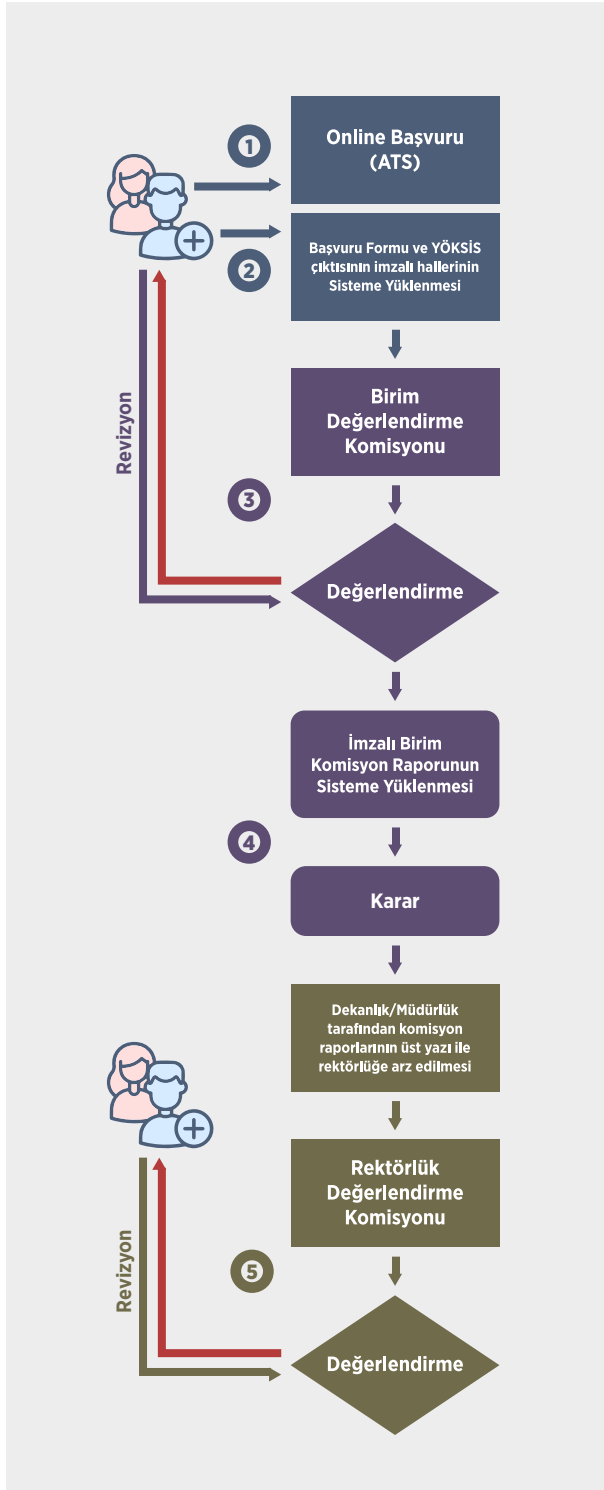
1

Online Başvuru (ATS)

Başvuru Formu ve YÖKSİS çıktısının imzalı hallerinin Sisteme Yüklenmesi

2

Revizyon

Birim Değerlendirme Komisyonu

3

Değerlendirme

İmzalı Birim Komisyon Raporunun Sisteme Yüklenmesi

4

Karar

Dekanlık/Müdürlük tarafından komisyon raporlarının üst yazı ile rektörlüğe arz edilmesi

Revizyon

Rektörlük Değerlendirme Komisyonu

5

Değerlendirme